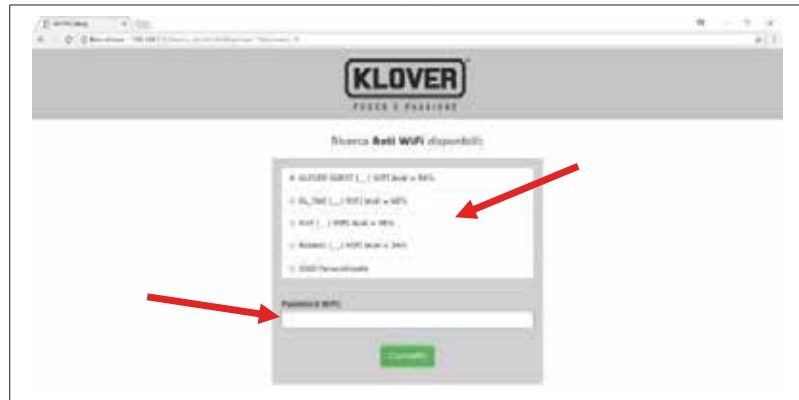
KLOVER

FUOCO E PASSIONE

Ricerca Reti WiFi disponibili

KLOVER GUEST [...] RSSI level = 94%

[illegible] [...] RSSI level = 60%

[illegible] [...] RSSI level = 38%

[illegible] [...] RSSI level = 34%

SSID Personalizzato

Password WiFi:

Connetti